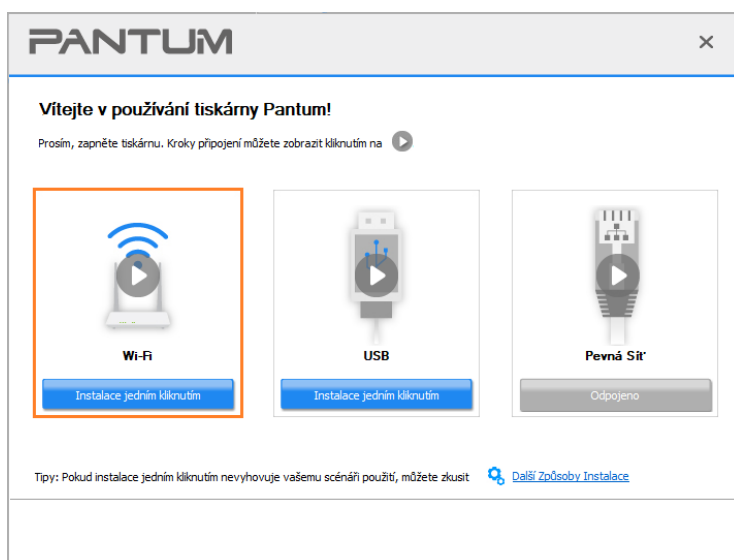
PANTUM

×

Vítejte v používání tiskárny Pantum!

Prosím, zapněte tiskárnu. Kroky připojení můžete zobrazit kliknutím na

Wi-Fi

Instalace jedním kliknutím

USB

Instalace jedním kliknutím

Pevná Síť

Odpojeno

Tipy: Pokud instalace jedním kliknutím nevyhovuje vašemu scénáři použití, můžete zkusit

Další Způsoby Instalace